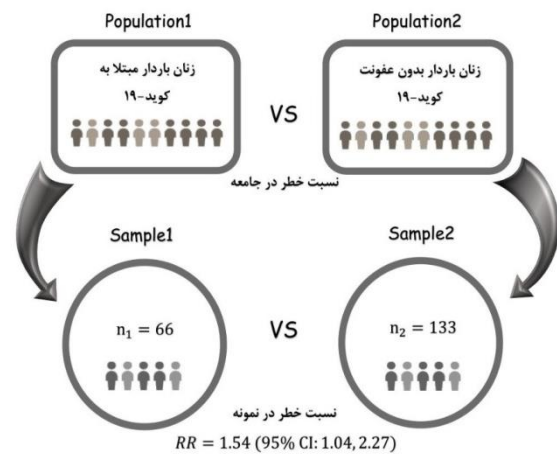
Population1

زنان باردار مبتلا به کوید-۱۹

VS

Population2

زنان باردار بدون عفونت کوید-۱۹

نسبت خطر در جامعه

Sample1

$n_1 = 66$

VS

Sample2

$n_2 = 133$

نسبت خطر در نمونه

$RR = 1.54$ (95% CI: 1.04, 2.27)